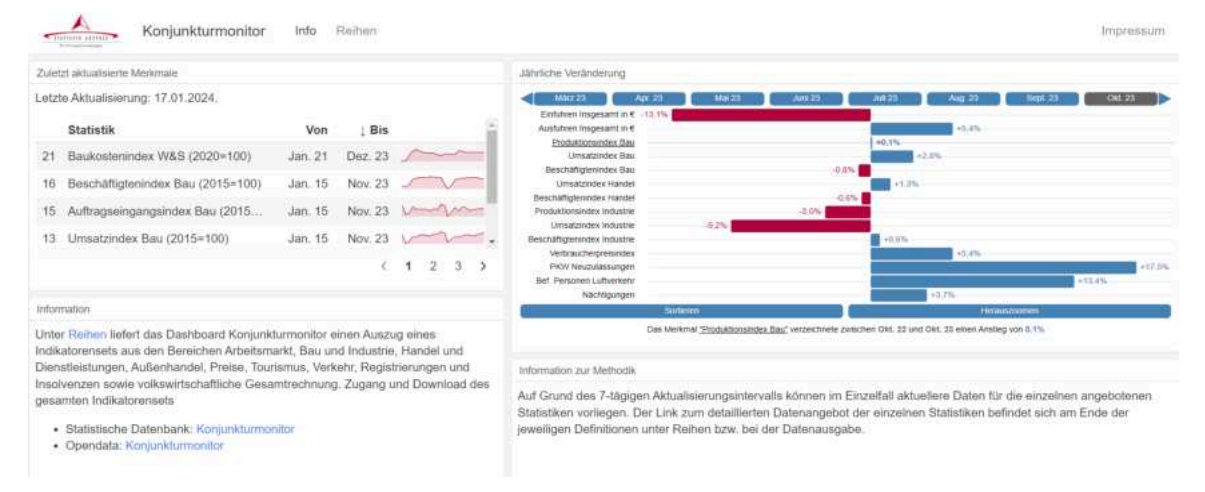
Konjunkturmonitor Info Reihen Impressum

Zuletzt aktualisierte Merkmale

Letzte Aktualisierung: 17.01.2024.

| | Statistik | Von | ↓ Bis |
|---|---|---|---|
| 21 | Baukostenindex W&S (2020=100) | Jan. 21 | Dez. 23 |
| 16 | Beschäftigtenindex Bau (2015=100) | Jan. 15 | Nov. 23 |
| 15 | Auftragseingangsindex Bau (2015… | Jan. 15 | Nov. 23 |
| 13 | Umsatzindex Bau (2015=100) | Jan. 15 | Nov. 23 |

‹ 1 2 3 ›

Information

Unter Reihen liefert das Dashboard Konjunkturmonitor einen Auszug eines Indikatorensets aus den Bereichen Arbeitsmarkt, Bau und Industrie, Handel und Dienstleistungen, Außenhandel, Preise, Tourismus, Verkehr, Registrierungen und Insolvenzen sowie volkswirtschaftliche Gesamtrechnung. Zugang und Download des gesamten Indikatorensets

• Statistische Datenbank: Konjunkturmonitor
• Opendata: Konjunkturmonitor

Jährliche Veränderung

März 23 Apr. 23 Mai 23 Juni 23 Juli 23 Aug. 23 Sept. 23 Okt. 23

Einfuhren insgesamt in € -13.1%
Ausfuhren insgesamt in € +5.4%
Produktionsindex Bau +0.1%
Umsatzindex Bau +2.6%
Beschäftigtenindex Bau -0.8%
Umsatzindex Handel +1.3%
Beschäftigtenindex Handel -0.6%
Produktionsindex Industrie -3.0%
Umsatzindex Industrie -9.2%
Beschäftigtenindex Industrie +0.6%
Verbraucherpreisindex +5.4%
PKW Neuzulassungen +17.0%
Bef. Personen Luftverkehr +13.4%
Nächtigungen +3.7%

Sortieren Herauszoomen

Das Merkmal "Produktionsindex Bau" verzeichnete zwischen Okt. 22 und Okt. 23 einen Anstieg von 0.1%.

Information zur Methodik

Auf Grund des 7-tägigen Aktualisierungsintervalls können im Einzelfall aktuellere Daten für die einzelnen angebotenen Statistiken vorliegen. Der Link zum detaillierten Datenangebot der einzelnen Statistiken befindet sich am Ende der jeweiligen Definitionen unter Reihen bzw. bei der Datenausgabe.